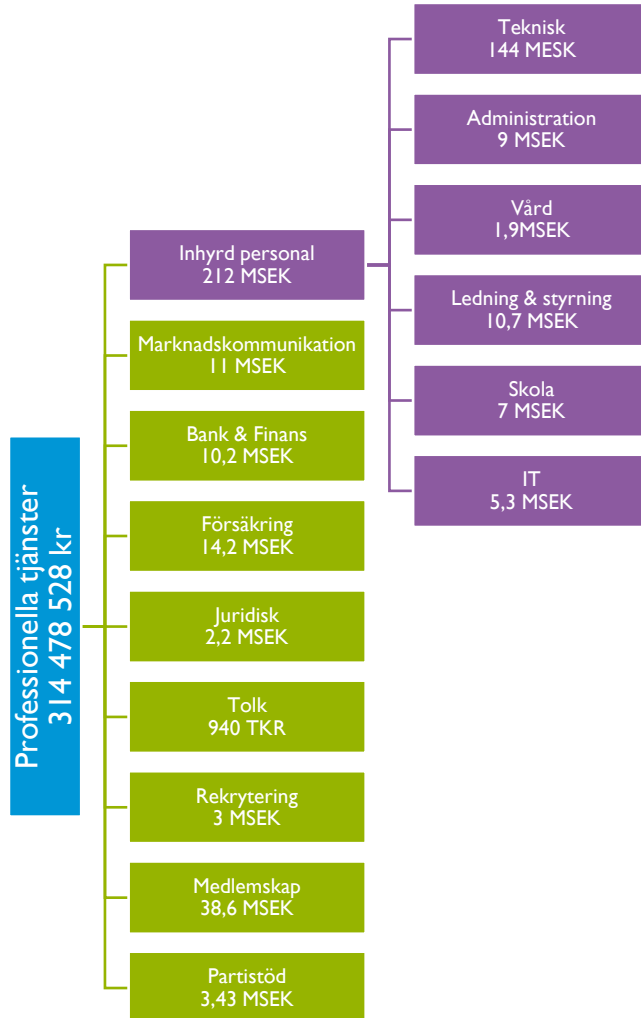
Professionella tjänster
314 478 528 kr

Inhyrd personal
212 MSEK

Teknisk
144 MSEK

Administration
9 MSEK

Vård
1,9MSEK

Ledning & styrning
10,7 MSEK

Skola
7 MSEK

IT
5,3 MSEK

Marknadskommunikation
11 MSEK

Bank & Finans
10,2 MSEK

Försäkring
14,2 MSEK

Juridisk
2,2 MSEK

Tolk
940 TKR

Rekrytering
3 MSEK

Medlemskap
38,6 MSEK

Partistöd
3,43 MSEK